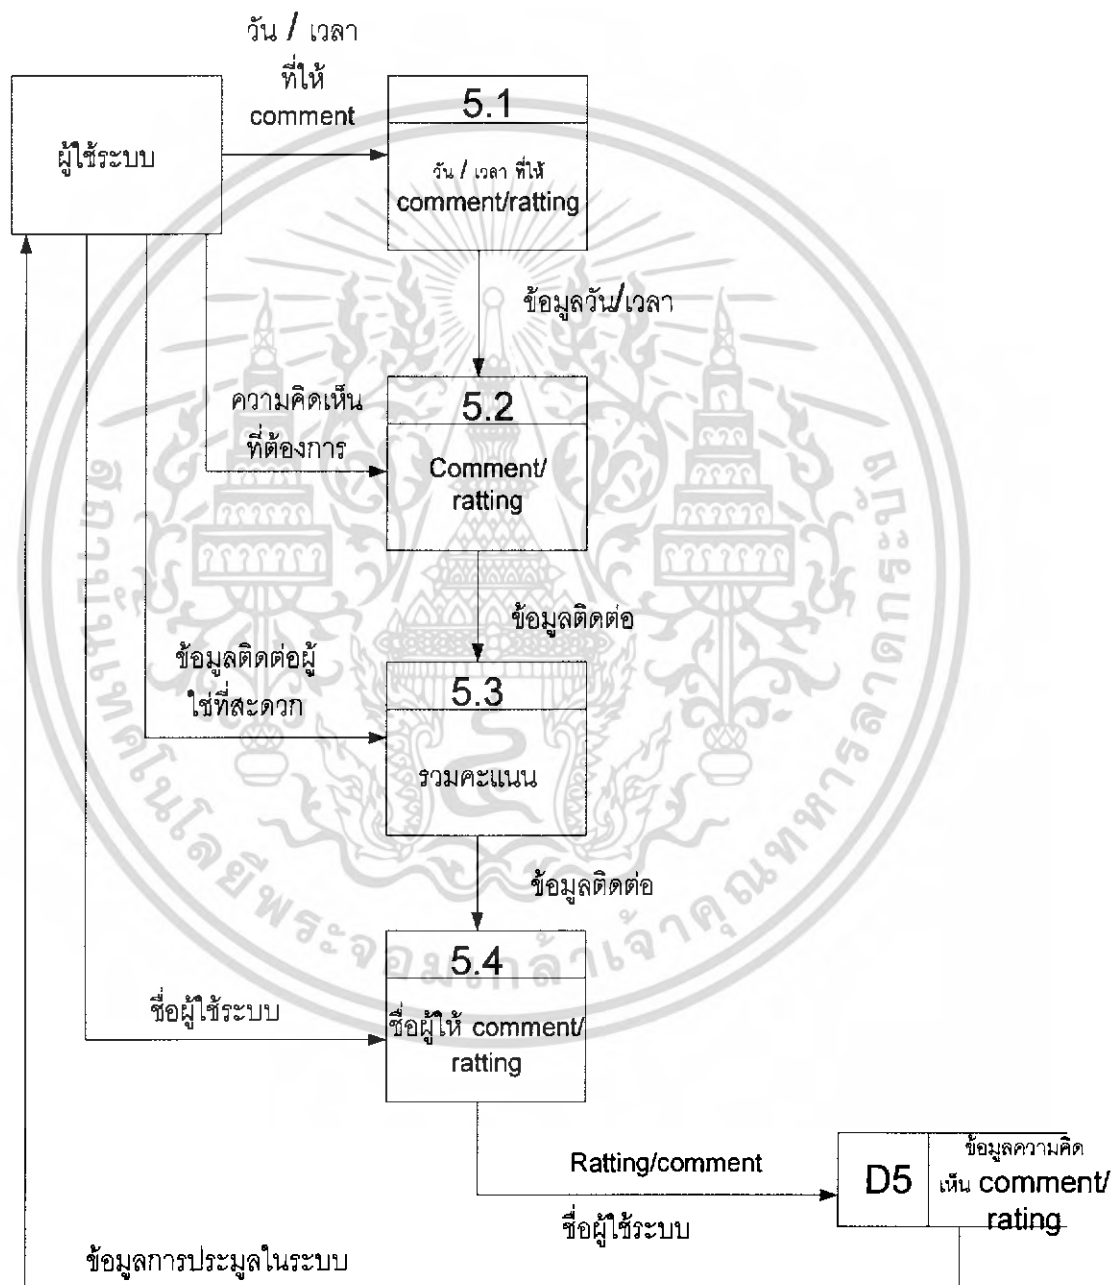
ผู้ใช้ระบบ

วัน / เวลา ที่ให้ comment

5.1

วัน / เวลา ที่ให้ comment/ratting

ข้อมูลวัน/เวลา

ความคิดเห็นที่ต้องการ

5.2

Comment/ ratting

ข้อมูลติดต่อ

ข้อมูลติดต่อผู้ใช่ที่สะดวก

5.3

รวมคะแนน

ข้อมูลติดต่อ

ชื่อผู้ใช้ระบบ

5.4

ชื่อผู้ให้ comment/ ratting

Ratting/comment

ชื่อผู้ใช้ระบบ

D5

ข้อมูลความคิดเห็น comment/ rating

ข้อมูลการประมูลในระบบ